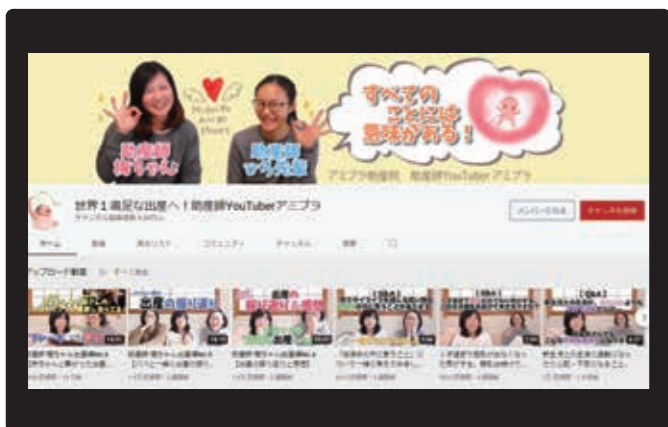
助産師 梅ちゃん

助産師 マリ先生

すべてのことには意味がある！

アニプラ助産院 助産師YouTuber アニプラ

世界１満足な出産へ！助産師YouTuberアニプラ

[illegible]

メンバーになる

チャンネル登録

ホーム　動画　再生リスト　コミュニティ　チャンネル　概要

アップロード動画　すべて再生

出産の振り返り

出産の振り返り感想

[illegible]